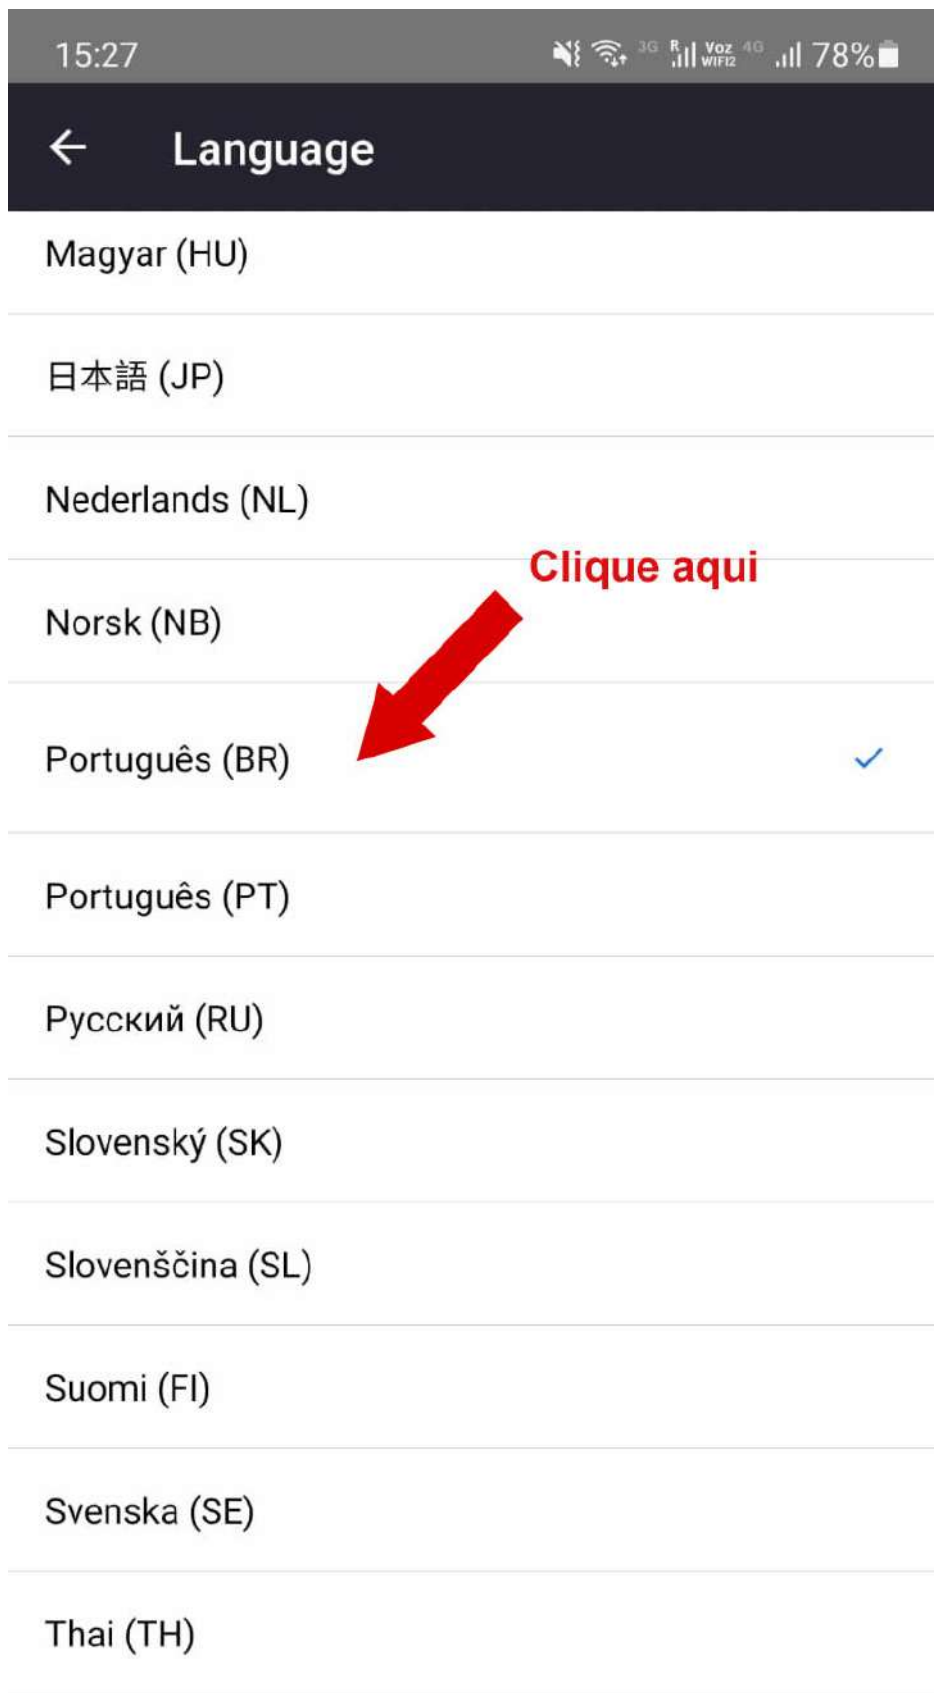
15:27 3G R Voz WIFI2 4G 78%

Language

Magyar (HU)

日本語 (JP)

Nederlands (NL)

Clique aqui

Norsk (NB)

Português (BR)

Português (PT)

Русский (RU)

Slovenský (SK)

Slovenščina (SL)

Suomi (FI)

Svenska (SE)

Thai (TH)